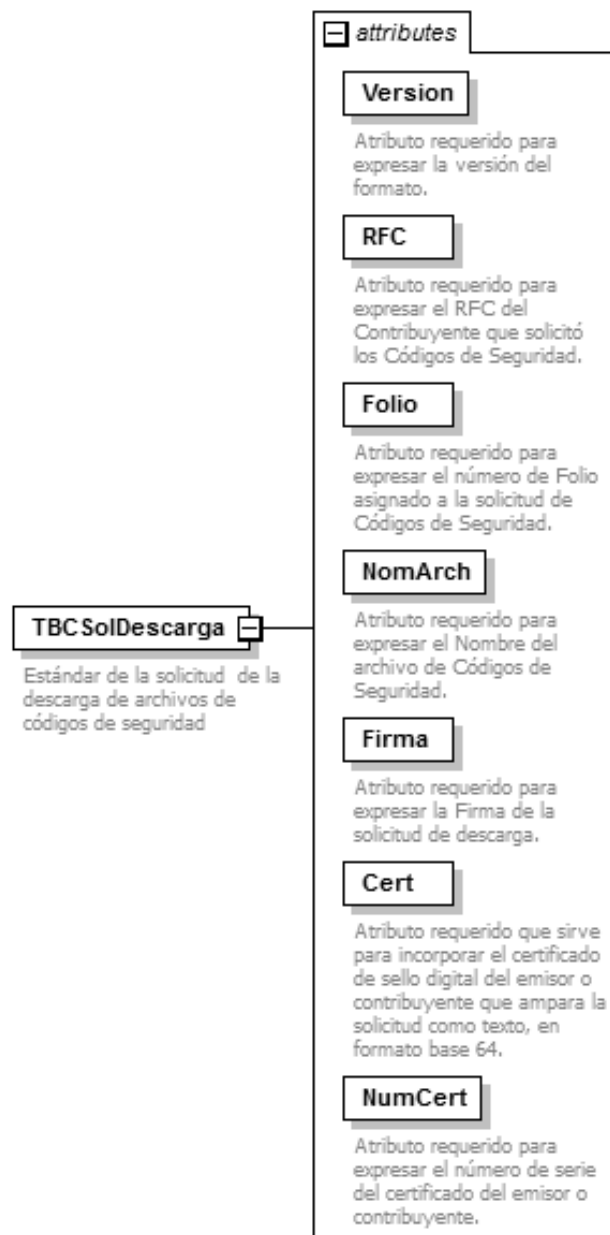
attributes

Version

Atributo requerido para expresar la versión del formato.

RFC

Atributo requerido para expresar el RFC del Contribuyente que solicitó los Códigos de Seguridad.

Folio

Atributo requerido para expresar el número de Folio asignado a la solicitud de Códigos de Seguridad.

NomArch

Atributo requerido para expresar el Nombre del archivo de Códigos de Seguridad.

Firma

Atributo requerido para expresar la Firma de la solicitud de descarga.

Cert

Atributo requerido que sirve para incorporar el certificado de sello digital del emisor o contribuyente que ampara la solicitud como texto, en formato base 64.

NumCert

Atributo requerido para expresar el número de serie del certificado del emisor o contribuyente.

TBCSolDescarga

Estándar de la solicitud de la descarga de archivos de códigos de seguridad